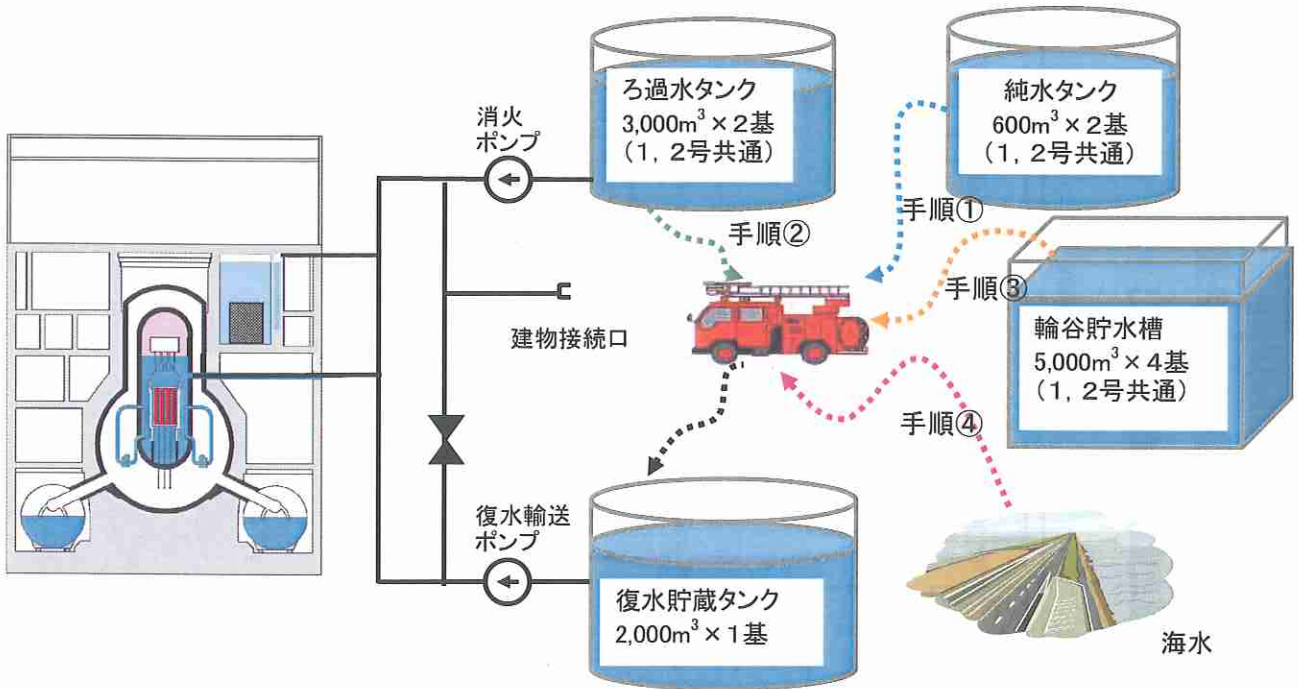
消火ポンプ

ろ過水タンク
3,000$m^3$ × 2基
（1，2号共通）

純水タンク
600$m^3$ × 2基
（1，2号共通）

手順①

手順②

手順③

建物接続口

輪谷貯水槽
5,000$m^3$ × 4基
（1，2号共通）

手順④

復水輸送ポンプ

復水貯蔵タンク
2,000$m^3$ × 1基

海水